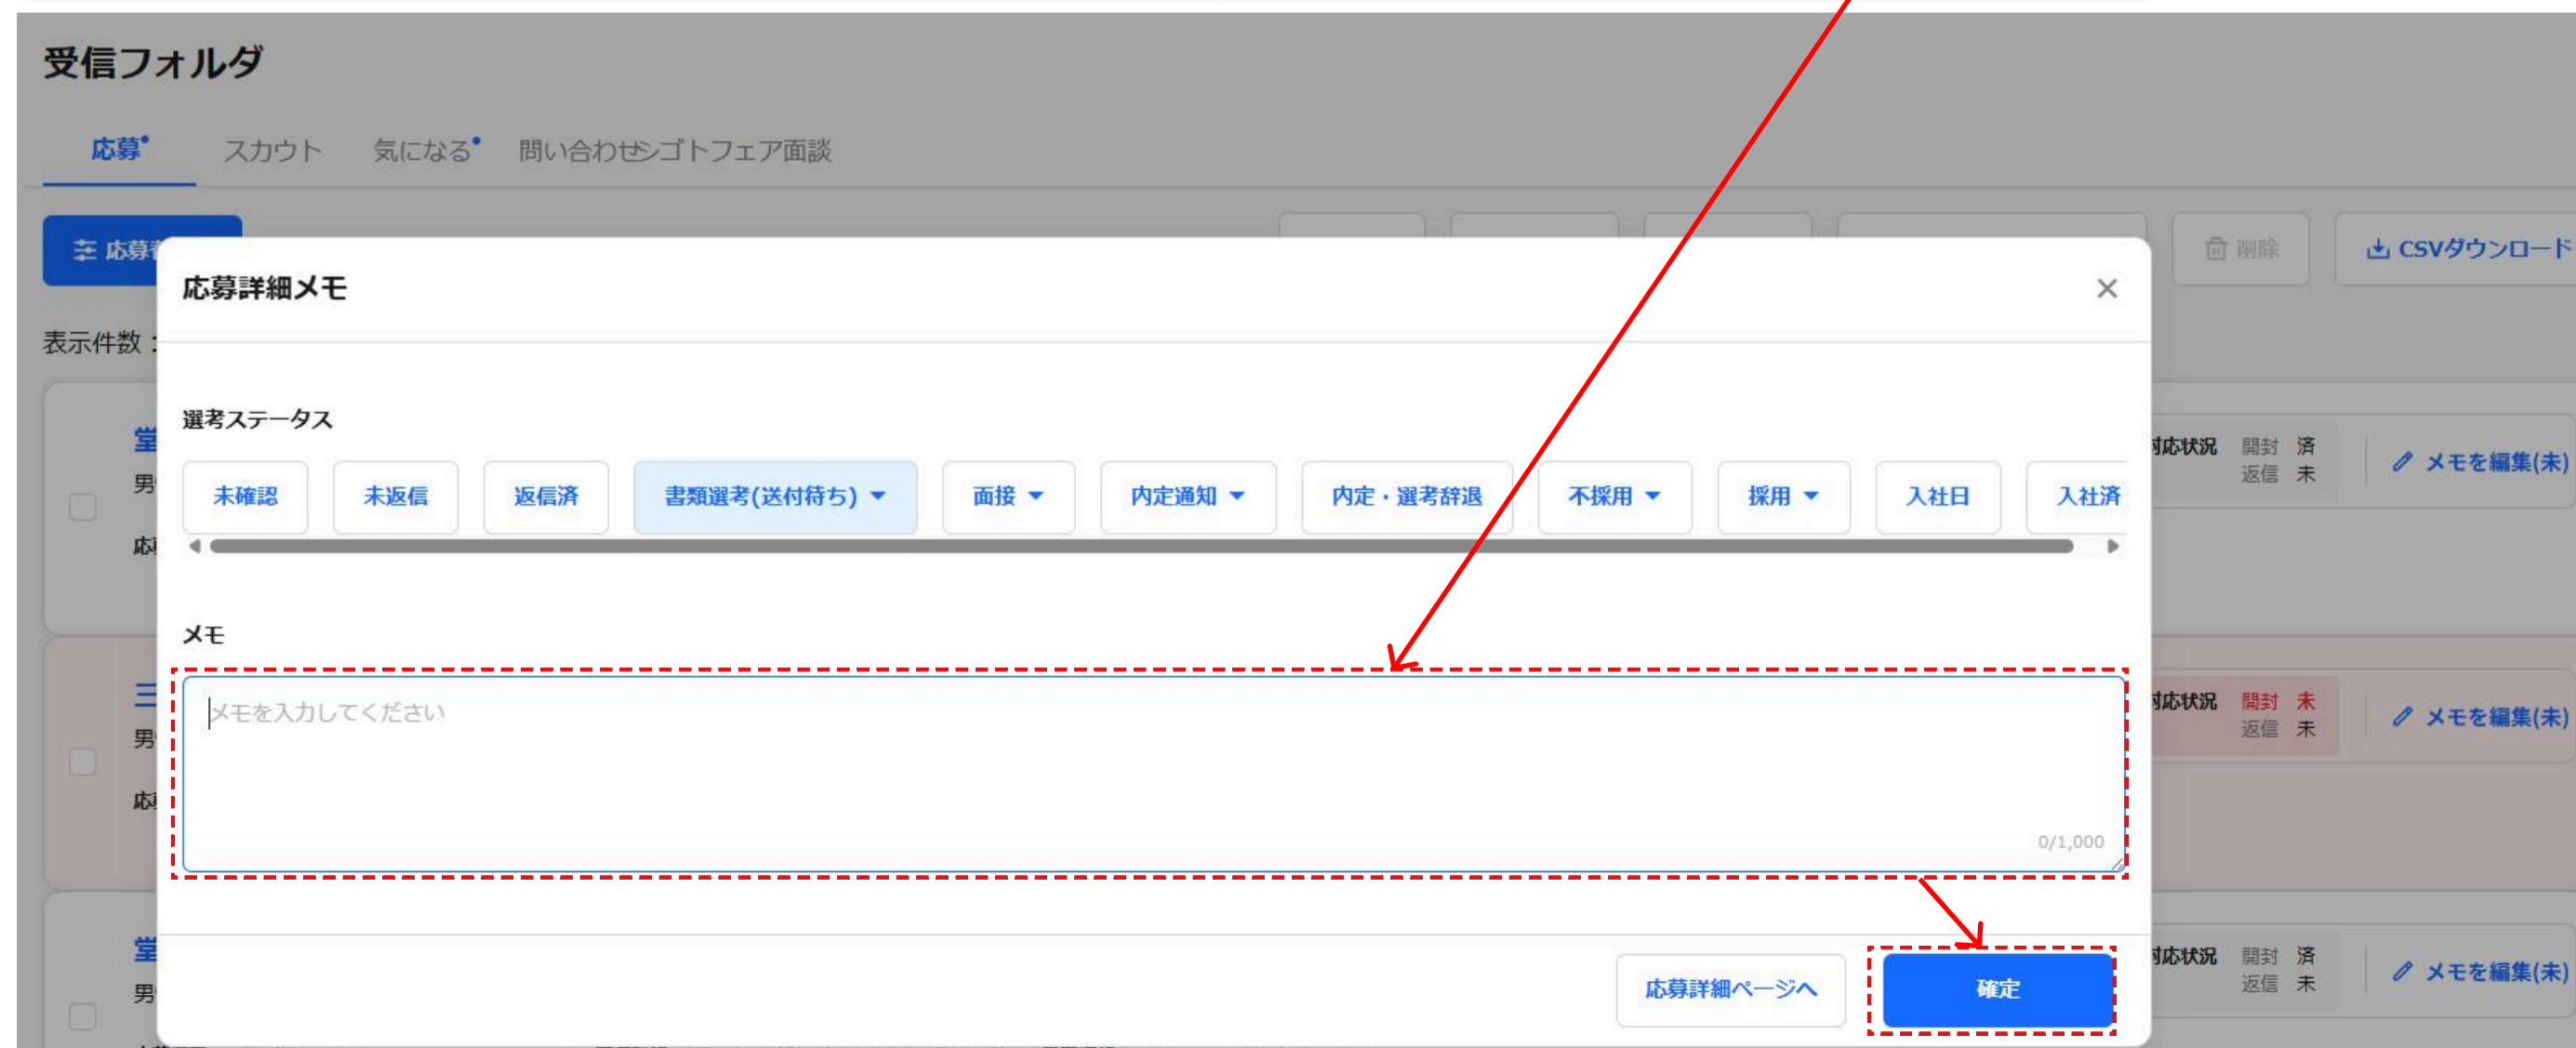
受信フォルダ

応募• スカウト 気になる• 問い合わせシゴトフェア面談

応募 削除 CSVダウンロード

表示件数：

応募詳細メモ ×

選考ステータス

未確認 未返信 返信済 書類選考(送付待ち) ▼ 面接 ▼ 内定通知 ▼ 内定・選考辞退 不採用 ▼ 採用 ▼ 入社日 入社済

メモ

メモを入力してください

0/1,000

応募詳細ページへ 確定

対応状況 開封 済 返信 未 メモを編集(未)

対応状況 開封 未 返信 未 メモを編集(未)

対応状況 開封 済 返信 未 メモを編集(未)

男 男 男